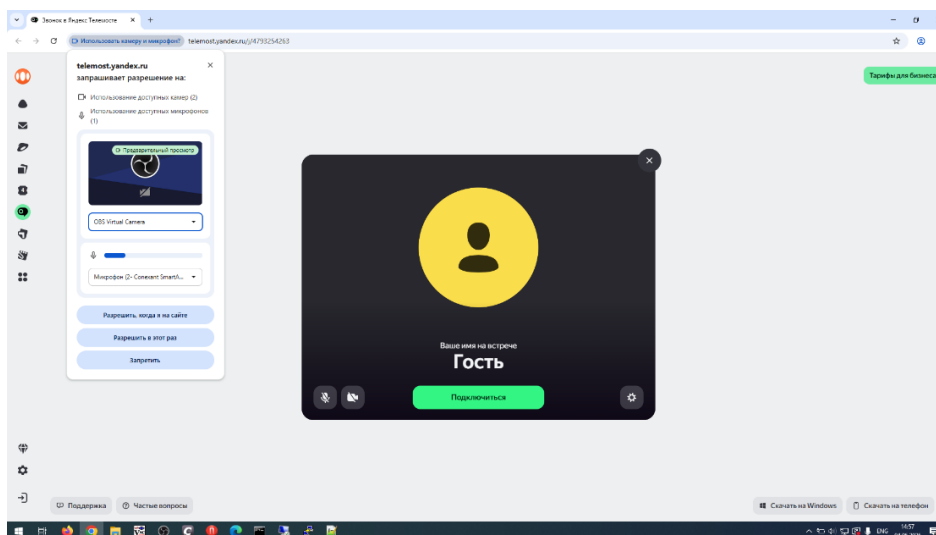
Звонок в Яндекс Телемосте
+
Использовать камеру и микрофон?
telemost.yandex.ru/j/4793254263

telemost.yandex.ru
запрашивает разрешение на:
Использование доступных камер (2)
Использование доступных микрофонов (1)
Предварительный просмотр
OBS Virtual Camera
Микрофон (2- Conexant SmartA...
Разрешить, когда я на сайте
Разрешить в этот раз
Запретить

Тарифы для бизнеса

Ваше имя на встрече
Гость
Подключиться

Поддержка
Частые вопросы
Скачать на Windows
Скачать на телефон

ENG
14:57